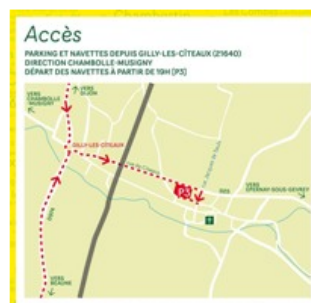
Accès

PARKING ET NAVETTES DEPUIS GILLY-LES-CÎTEAUX (21640)
DIRECTION CHAMBOLLE-MUSIGNY
DÉPART DES NAVETTES À PARTIR DE 19H (P3)

VERS DIJON

VERS CHAMBOLLE-MUSIGNY

GILLY-LES-CÎTEAUX

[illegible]

RN74

VERS OYERNAY-SOUS-GEVREY

VERS BEAUNE